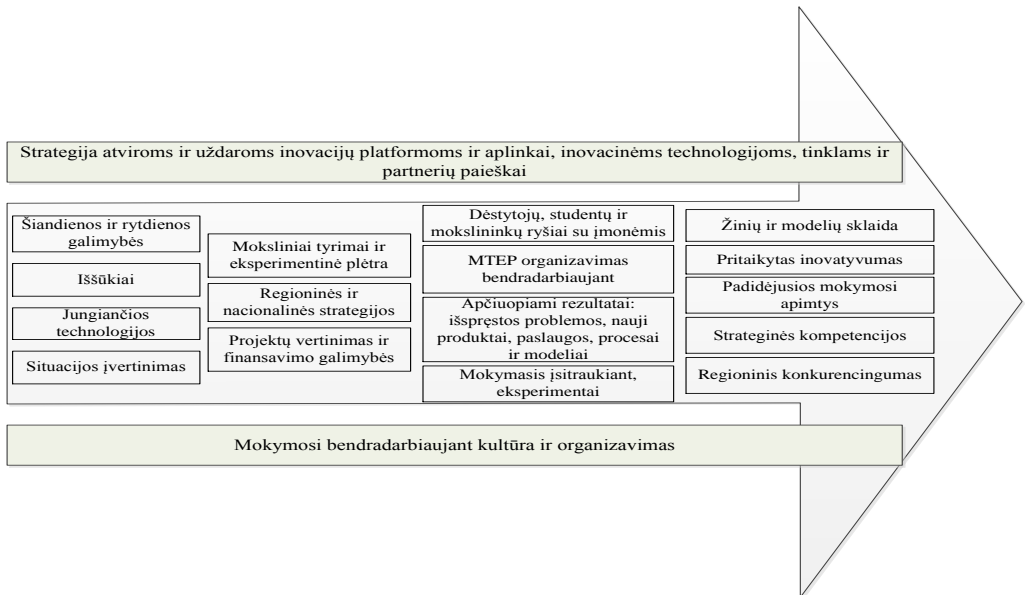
Strategija atviroms ir uždaroms inovacijų platformoms ir aplinkai, inovacinėms technologijoms, tinklams ir partnerių paieškai

Šiandienos ir rytdienos galimybės

Iššūkiai

Jungiančios technologijos

Situacijos įvertinimas

Moksliniai tyrimai ir eksperimentinė plėtra

Regioninės ir nacionalinės strategijos

Projektų vertinimas ir finansavimo galimybės

Dėstytojų, studentų ir mokslininkų ryšiai su įmonėmis

MTEP organizavimas bendradarbiaujant

Apčiuopiami rezultatai: išspręstos problemos, nauji produktai, paslaugos, procesai ir modeliai

Mokymasis įsitraukiant, eksperimentai

Žinių ir modelių sklaida

Pritaikytas inovatyvumas

Padidėjusios mokymosi apimtys

Strateginės kompetencijos

Regioninis konkurencingumas

Mokymosi bendradarbiaujant kultūra ir organizavimas